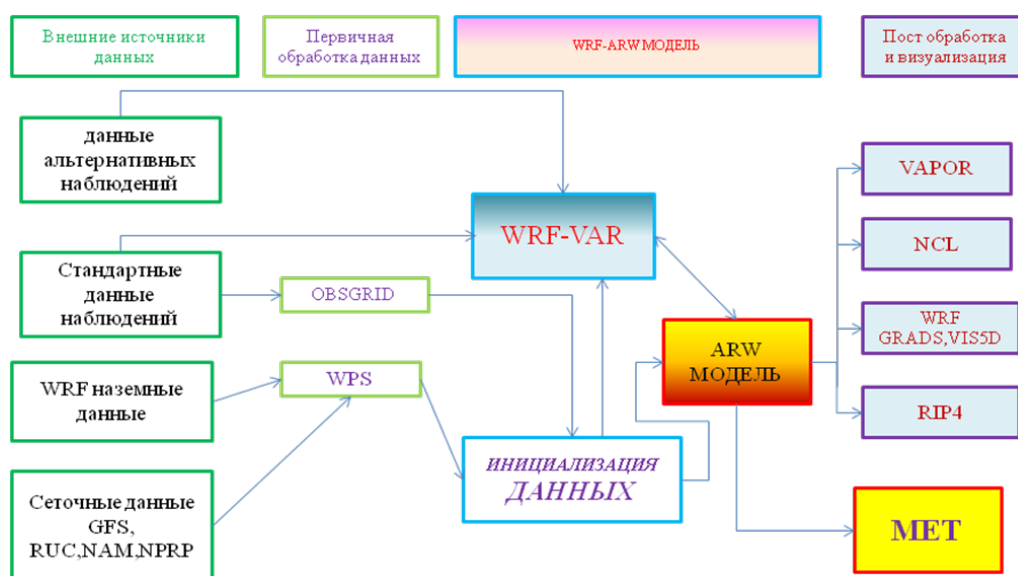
Внешние источники данных

Первичная обработка данных

WRF-ARW МОДЕЛЬ

Пост обработка и визуализация

данные альтернативных наблюдений

WRF-VAR

Стандартные данные наблюдений

OBSGRID

WRF наземные данные

WPS

Сеточные данные GFS, RUC,NAM,NPRP

ИНИЦИАЛИЗАЦИЯ ДАННЫХ

ARW МОДЕЛЬ

VAPOR

NCL

WRF GRADS,VIS5D

RIP4

MET